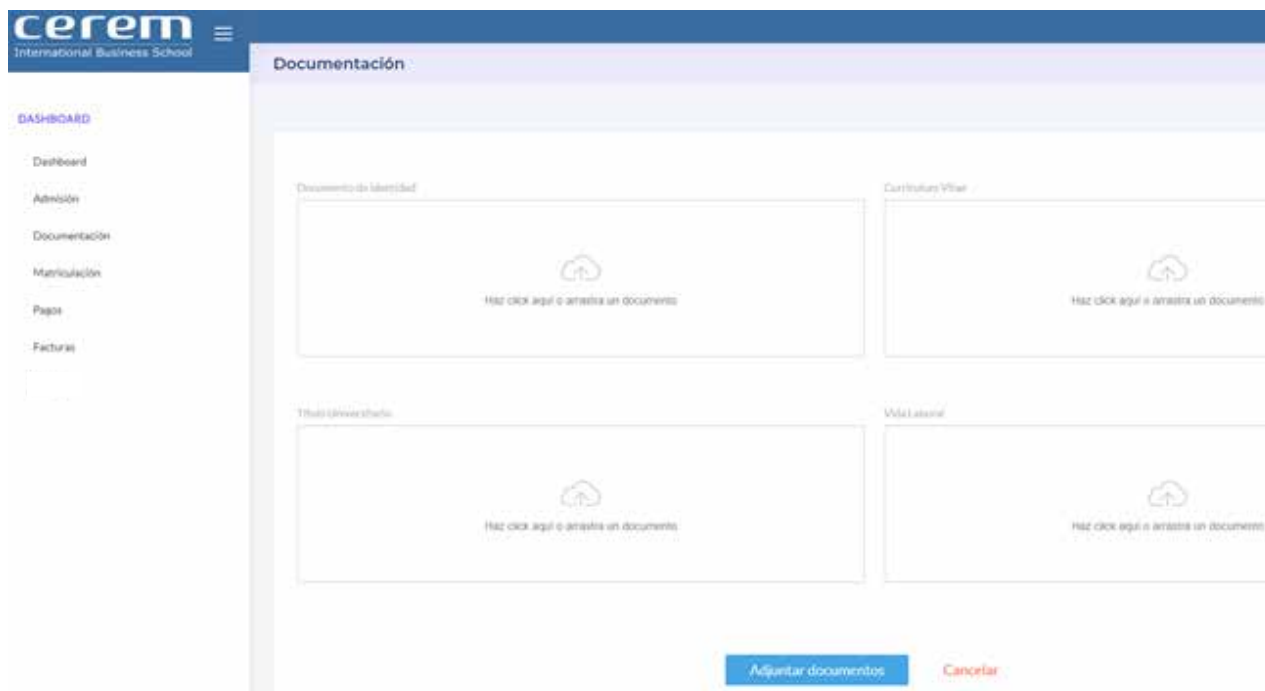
cerem
International Business School

Documentación

DASHBOARD

Dashboard

Admisión

Documentación

Matriculación

Pagos

Facturas

Documento de Identidad

Haz click aquí o arrastra un documento

Curriculum Vitae

Haz click aquí o arrastra un documento

Título Universitario

Haz click aquí o arrastra un documento

Vida Laboral

Haz click aquí o arrastra un documento

Adjuntar documentos

Cancelar